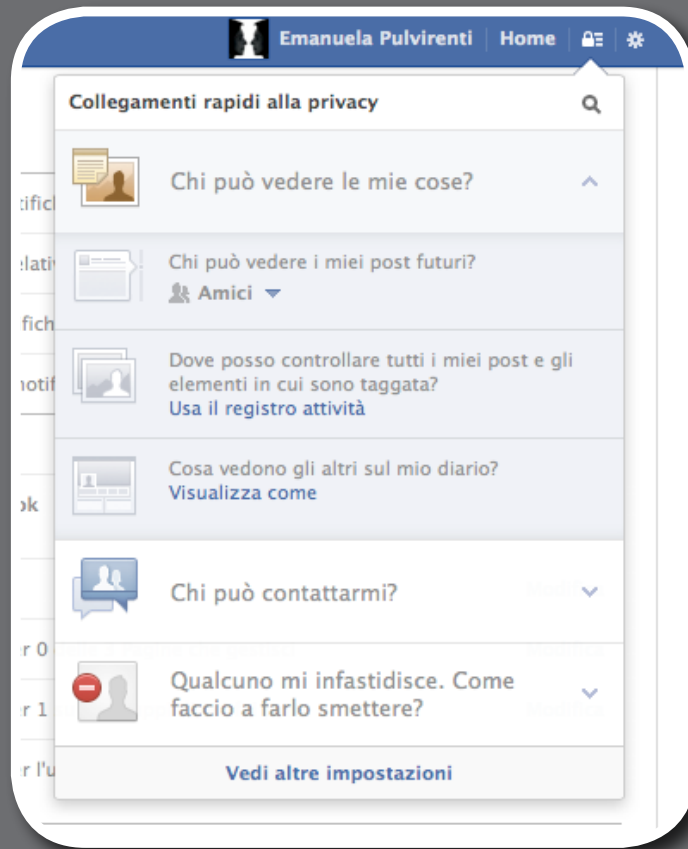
Emanuela Pulvirenti | Home

Collegamenti rapidi alla privacy

Chi può vedere le mie cose?

Chi può vedere i miei post futuri?
Amici

Dove posso controllare tutti i miei post e gli elementi in cui sono taggata?
Usa il registro attività

Cosa vedono gli altri sul mio diario?
Visualizza come

Chi può contattarmi?

Qualcuno mi infastidisce. Come faccio a farlo smettere?

Vedi altre impostazioni

tific
elativ
fich
notif
ok
r 0
r 1
r l'u